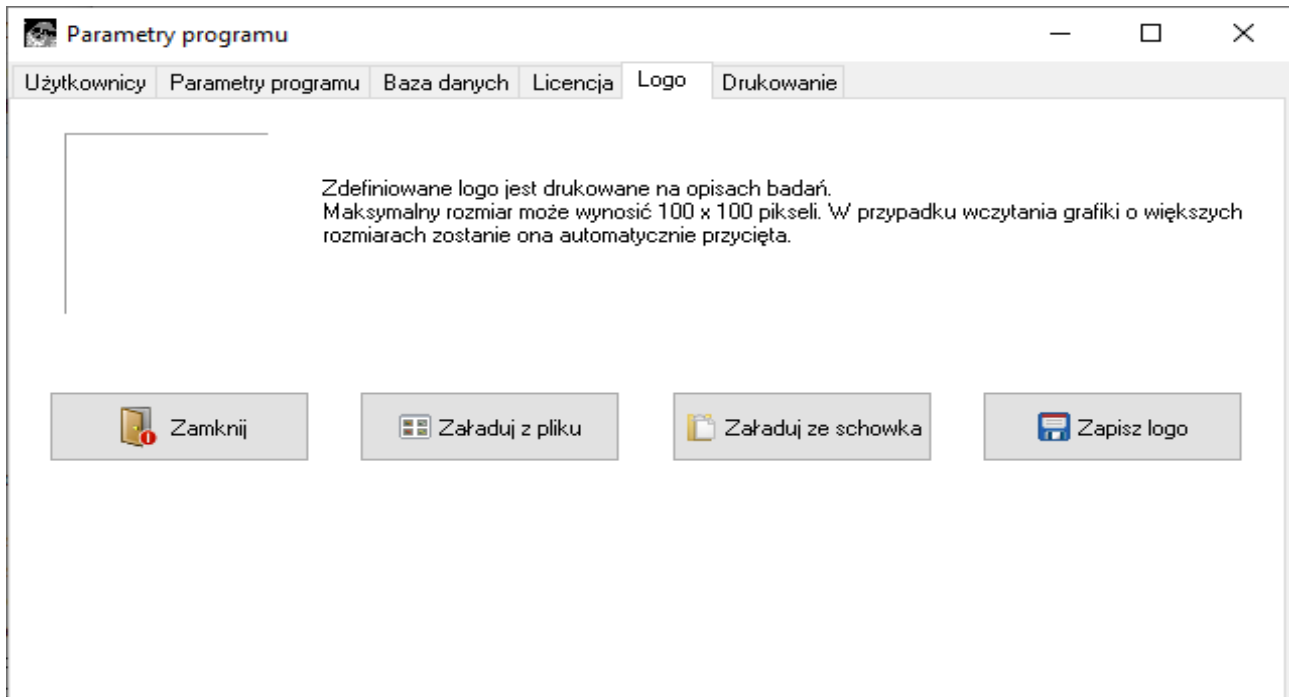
Parametry programu

Użytkownicy | Parametry programu | Baza danych | Licencja | Logo | Drukowanie

Zdefiniowane logo jest drukowane na opisach badań.
Maksymalny rozmiar może wynosić 100 x 100 pikseli. W przypadku wczytania grafiki o większych rozmiarach zostanie ona automatycznie przycięta.

Zamknij
Załaduj z pliku
Załaduj ze schowka
Zapisz logo